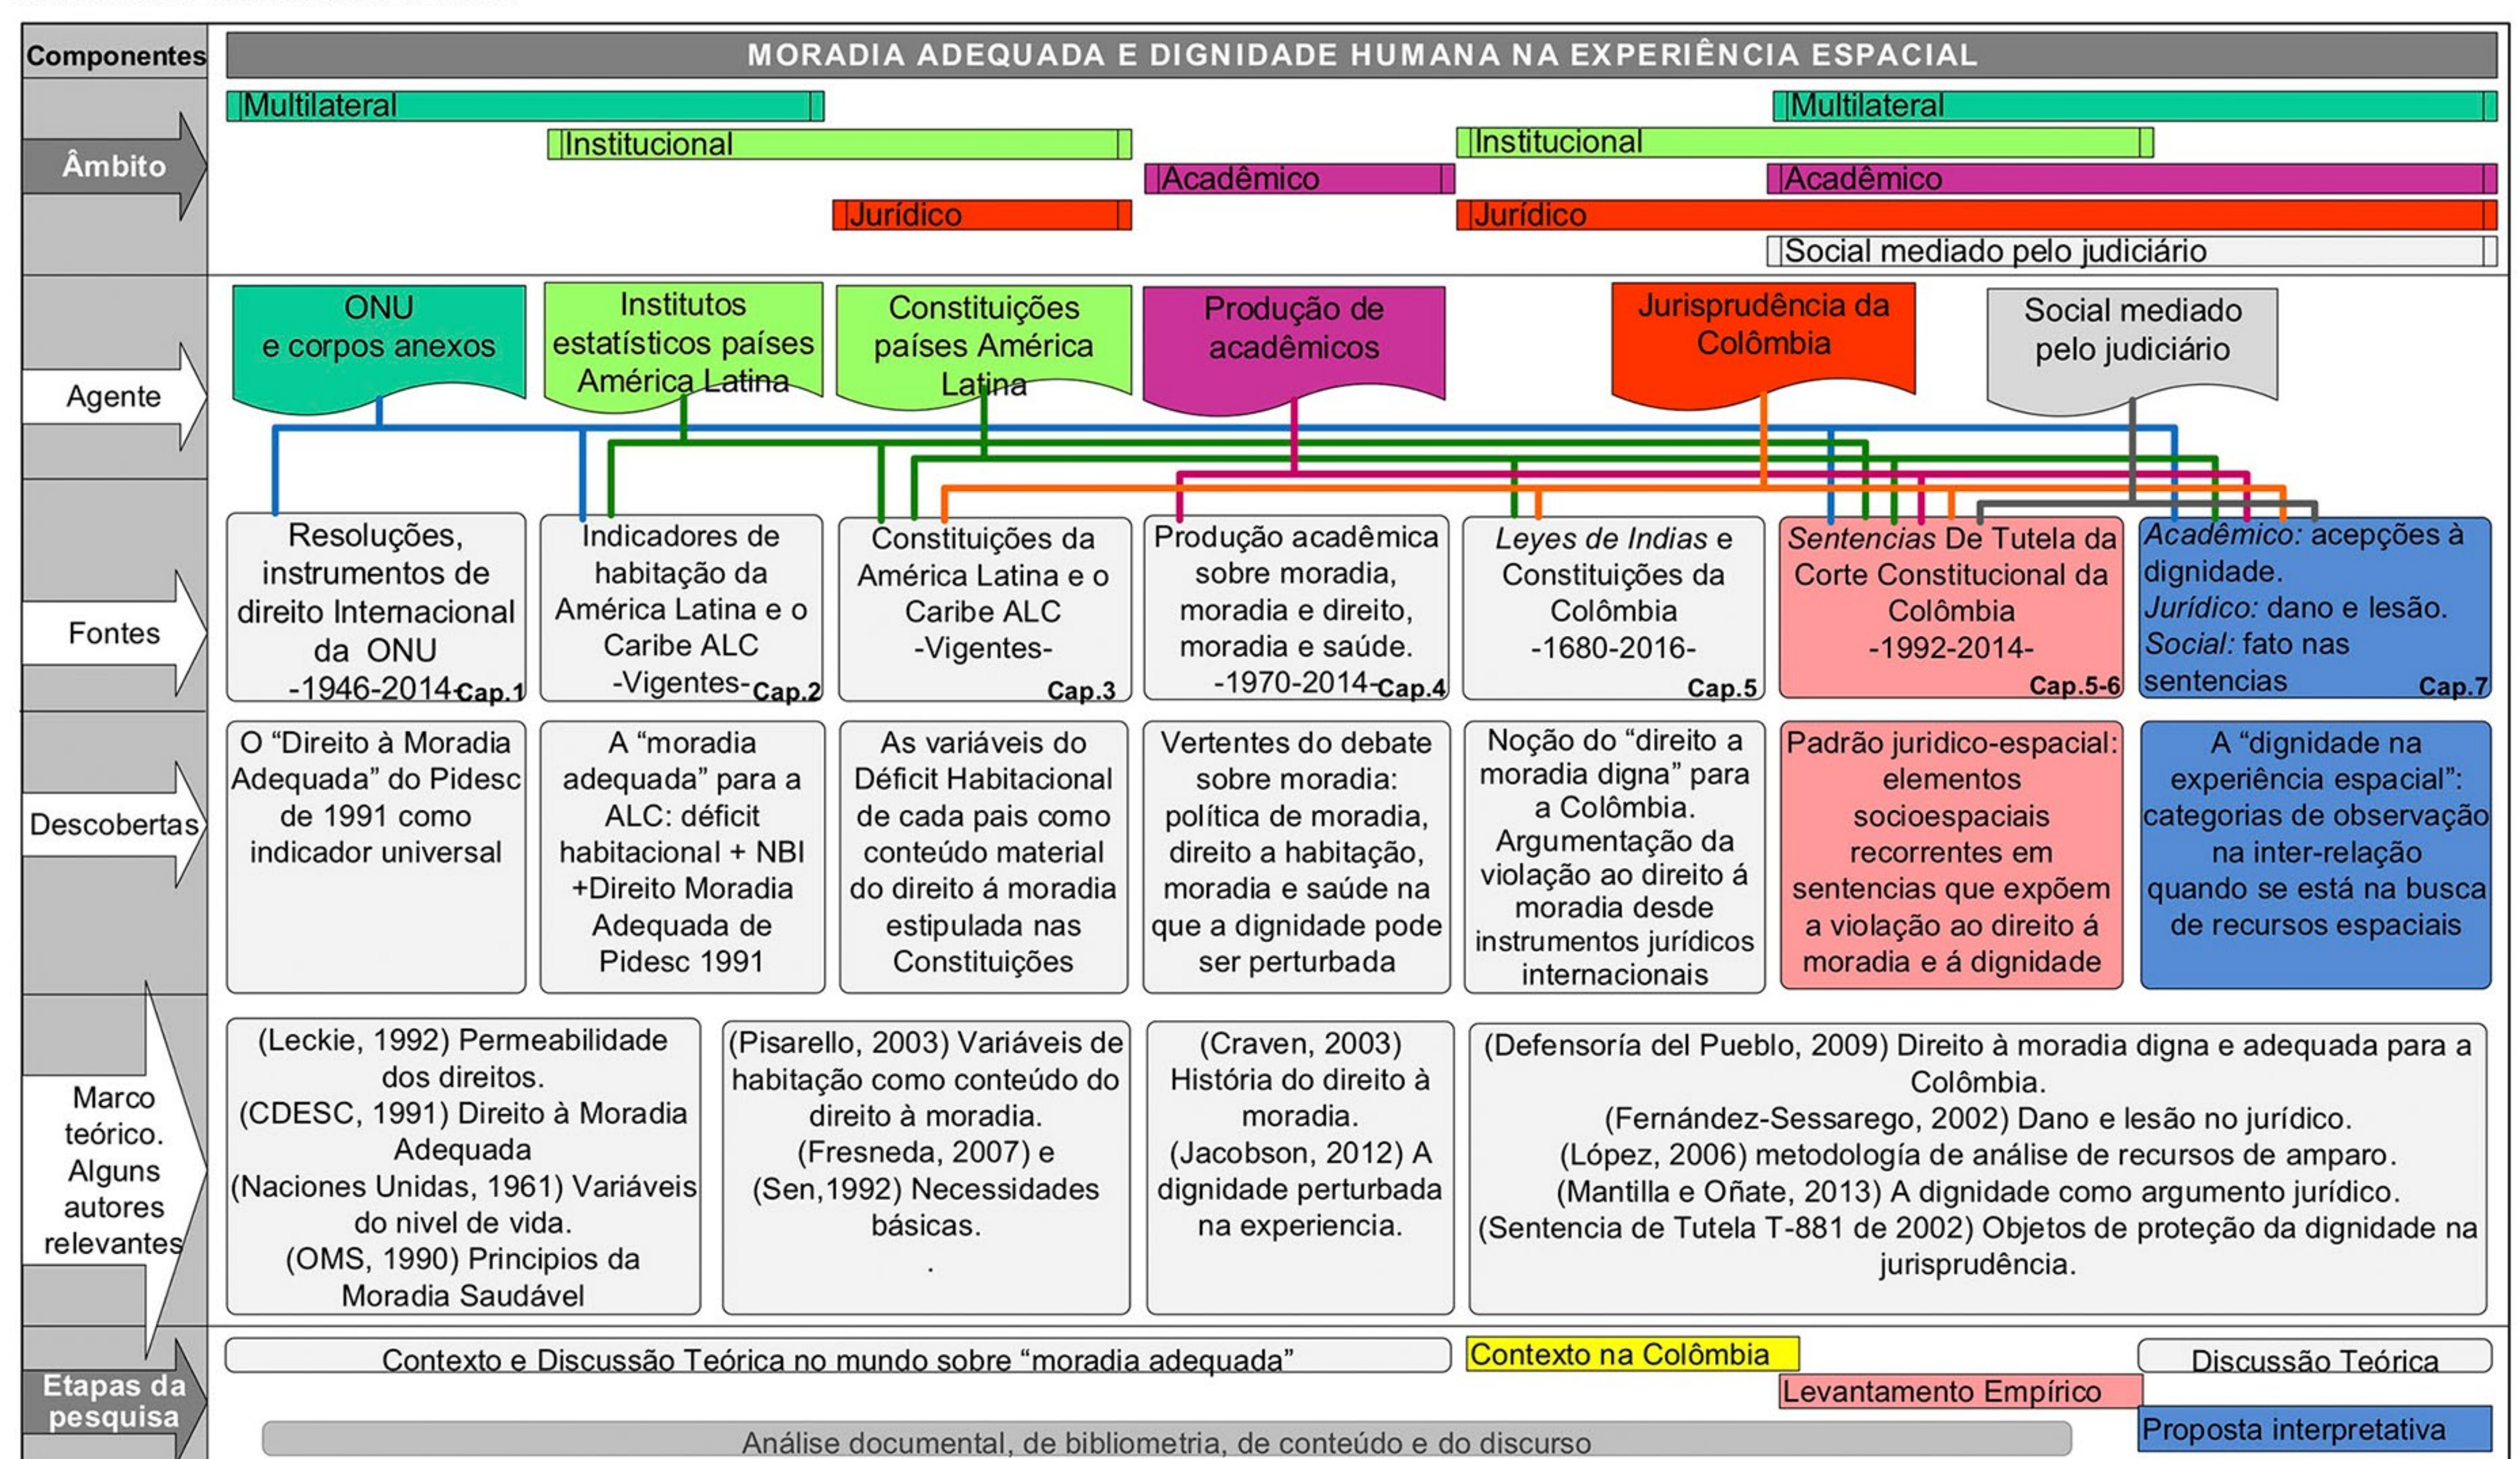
Componentes

MORADIA ADEQUADA E DIGNIDADE HUMANA NA EXPERIÊNCIA ESPACIAL

Âmbito

Multilateral
Institucional
Acadêmico
Jurídico
Multilateral
Institucional
Acadêmico
Jurídico
Social mediado pelo judiciário

Agente

ONU e corpos anexos

Institutos estatísticos países América Latina

Constituições países América Latina

Produção de acadêmicos

Jurisprudência da Colômbia

Social mediado pelo judiciário

Fontes

Resoluções, instrumentos de direito Internacional da ONU -1946-2014- Cap.1

Indicadores de habitação da América Latina e o Caribe ALC -Vigentes- Cap.2

Constituições da América Latina e o Caribe ALC -Vigentes- Cap.3

Produção acadêmica sobre moradia, moradia e direito, moradia e saúde. -1970-2014- Cap.4

Leyes de Indias e Constituições da Colômbia -1680-2016- Cap.5

Sentencias De Tutela da Corte Constitucional da Colômbia -1992-2014- Cap.5-6

Acadêmico: acepções à dignidade. Jurídico: dano e lesão. Social: fato nas sentencias Cap.7

Descobertas

O "Direito à Moradia Adequada" do Pidesc de 1991 como indicador universal

A "moradia adequada" para a ALC: déficit habitacional + NBI +Direito Moradia Adequada de Pidesc 1991

As variáveis do Déficit Habitacional de cada pais como conteúdo material do direito á moradia estipulada nas Constituições

Vertentes do debate sobre moradia: política de moradia, direito a habitação, moradia e saúde na que a dignidade pode ser perturbada

Noção do "direito a moradia digna" para a Colômbia. Argumentação da violação ao direito á moradia desde instrumentos jurídicos internacionais

Padrão juridico-espacial: elementos socioespaciais recorrentes em sentencias que expõem a violação ao direito á moradia e á dignidade

A "dignidade na experiência espacial": categorias de observação na inter-relação quando se está na busca de recursos espaciais

Marco teórico. Alguns autores relevantes

(Leckie, 1992) Permeabilidade dos direitos. (CDESC, 1991) Direito à Moradia Adequada (Naciones Unidas, 1961) Variáveis do nivel de vida. (OMS, 1990) Principios da Moradia Saudável

(Pisarello, 2003) Variáveis de habitação como conteúdo do direito à moradia. (Fresneda, 2007) e (Sen,1992) Necessidades básicas. .

(Craven, 2003) História do direito à moradia. (Jacobson, 2012) A dignidade perturbada na experiencia.

(Defensoría del Pueblo, 2009) Direito à moradia digna e adequada para a Colômbia. (Fernández-Sessarego, 2002) Dano e lesão no jurídico. (López, 2006) metodología de análise de recursos de amparo. (Mantilla e Oñate, 2013) A dignidade como argumento jurídico. (Sentencia de Tutela T-881 de 2002) Objetos de proteção da dignidade na jurisprudência.

Etapas da pesquisa

Contexto e Discussão Teórica no mundo sobre "moradia adequada"
Contexto na Colômbia
Discussão Teórica
Levantamento Empírico
Proposta interpretativa
Análise documental, de bibliometria, de conteúdo e do discurso